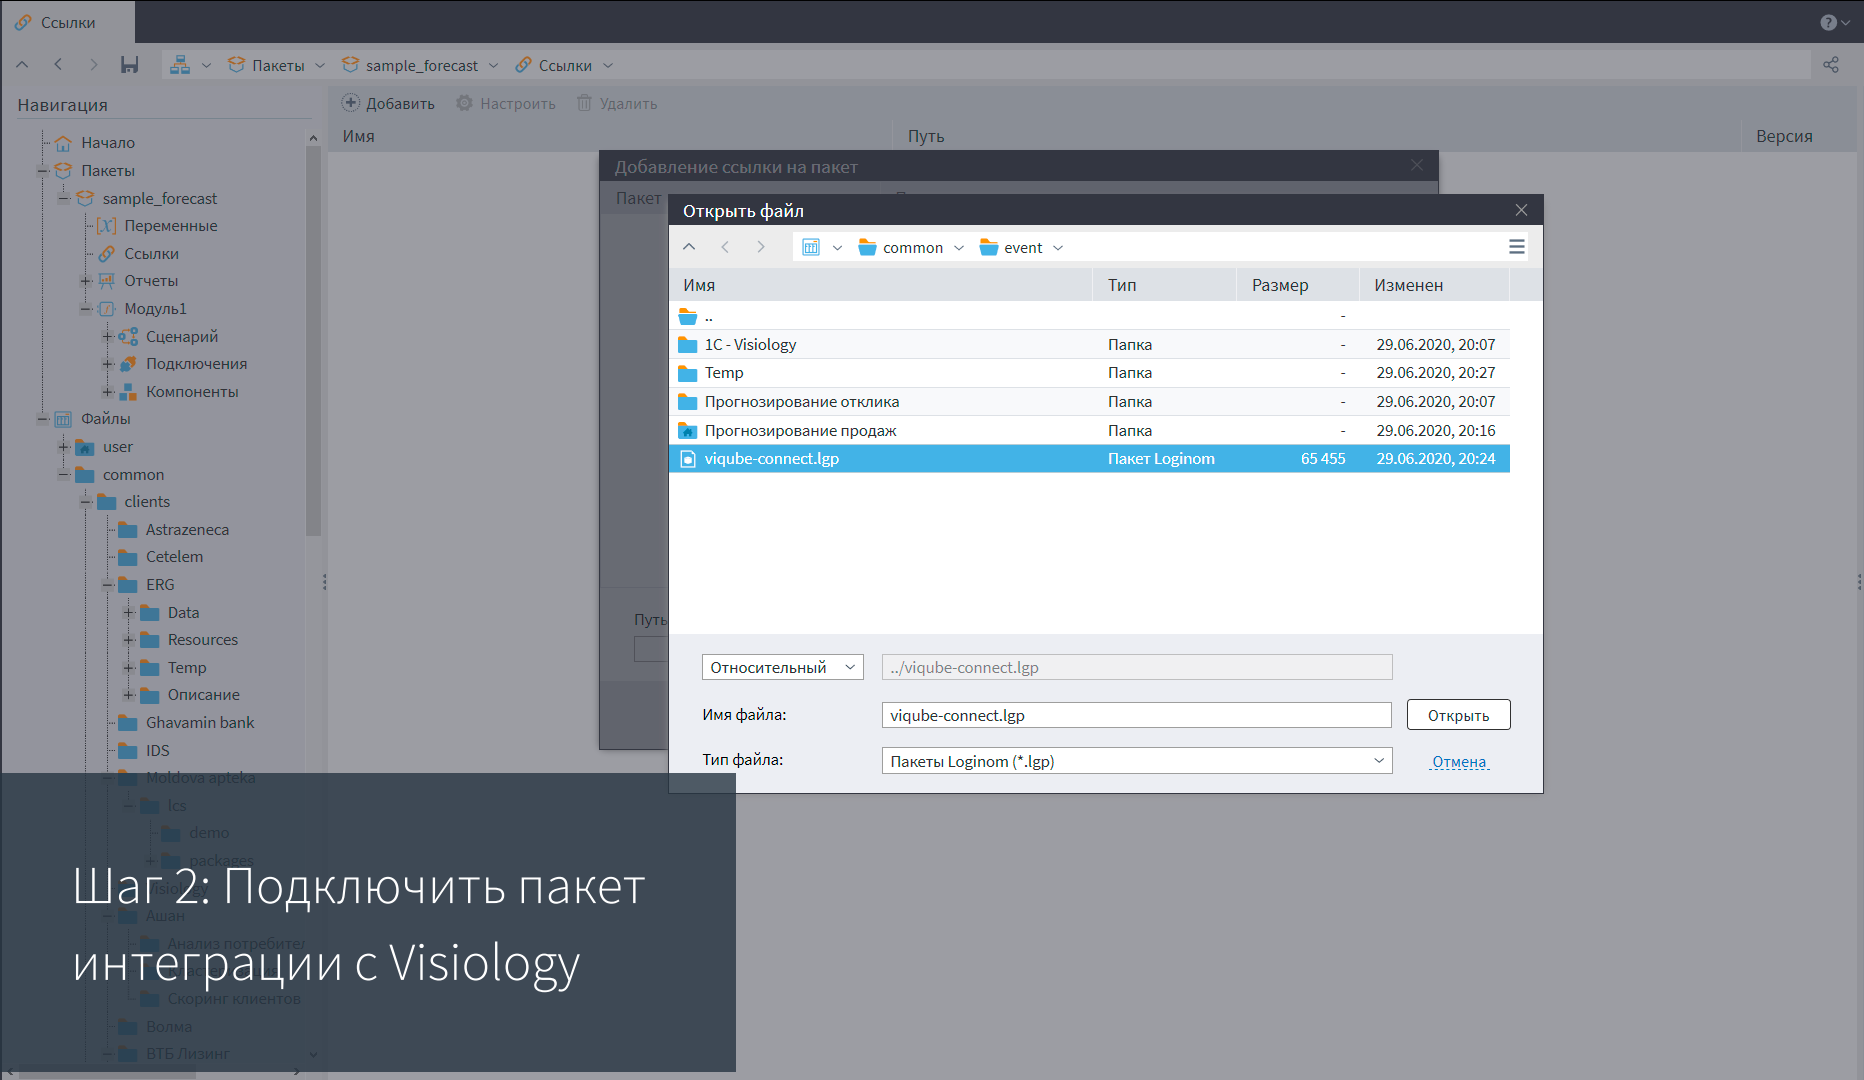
Ссылки

Пакеты sample_forecast Ссылки

Навигация

Начало
Пакеты
sample_forecast
Переменные
Ссылки
Отчеты
Модуль1
Сценарий
Подключения
Компоненты
Файлы
user
common
clients
Astrazeneca
Cetelem
ERG
Data
Resources
Temp
Описание
Ghavamin bank
IDS
Moldova apteka
lcs
demo
packages
Visiology
Ашан
Анализ потребител
Скоринг клиентов
Волма
ВТБ Лизинг

Добавить Настроить Удалить

| Имя | Путь | Версия |
|---|---|---|

Добавление ссылки на пакет

Пакет

Путь

Открыть файл

common event

| Имя | Тип | Размер | Изменен |
|---|---|---|---|
| .. | | - | |
| 1C - Visiology | Папка | - | 29.06.2020, 20:07 |
| Temp | Папка | - | 29.06.2020, 20:27 |
| Прогнозирование отклика | Папка | - | 29.06.2020, 20:07 |
| Прогнозирование продаж | Папка | - | 29.06.2020, 20:16 |
| viqube-connect.lgp | Пакет Loginom | 65 455 | 29.06.2020, 20:24 |

Относительный ../viqube-connect.lgp

Имя файла: viqube-connect.lgp Открыть

Тип файла: Пакеты Loginom (*.lgp) Отмена

Шаг 2: Подключить пакет интеграции с Visiology